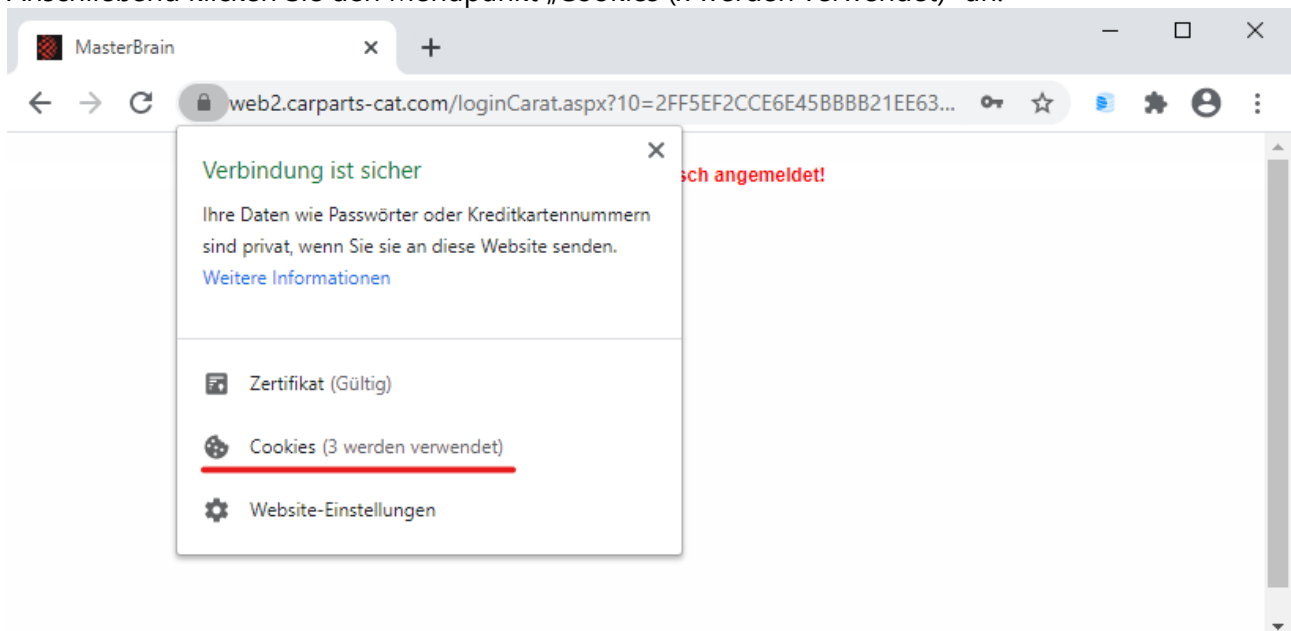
Anschließend klicken Sie den Menüpunkt „Cookies (x werden verwendet)" an.

MasterBrain
×
+

web2.carparts-cat.com/loginCarat.aspx?10=2FF5EF2CCE6E45BBBB21EE63...

Verbindung ist sicher
×
Ihre Daten wie Passwörter oder Kreditkartennummern sind privat, wenn Sie sie an diese Website senden.
Weitere Informationen

sch angemeldet!

Zertifikat (Gültig)

Cookies (3 werden verwendet)

Website-Einstellungen